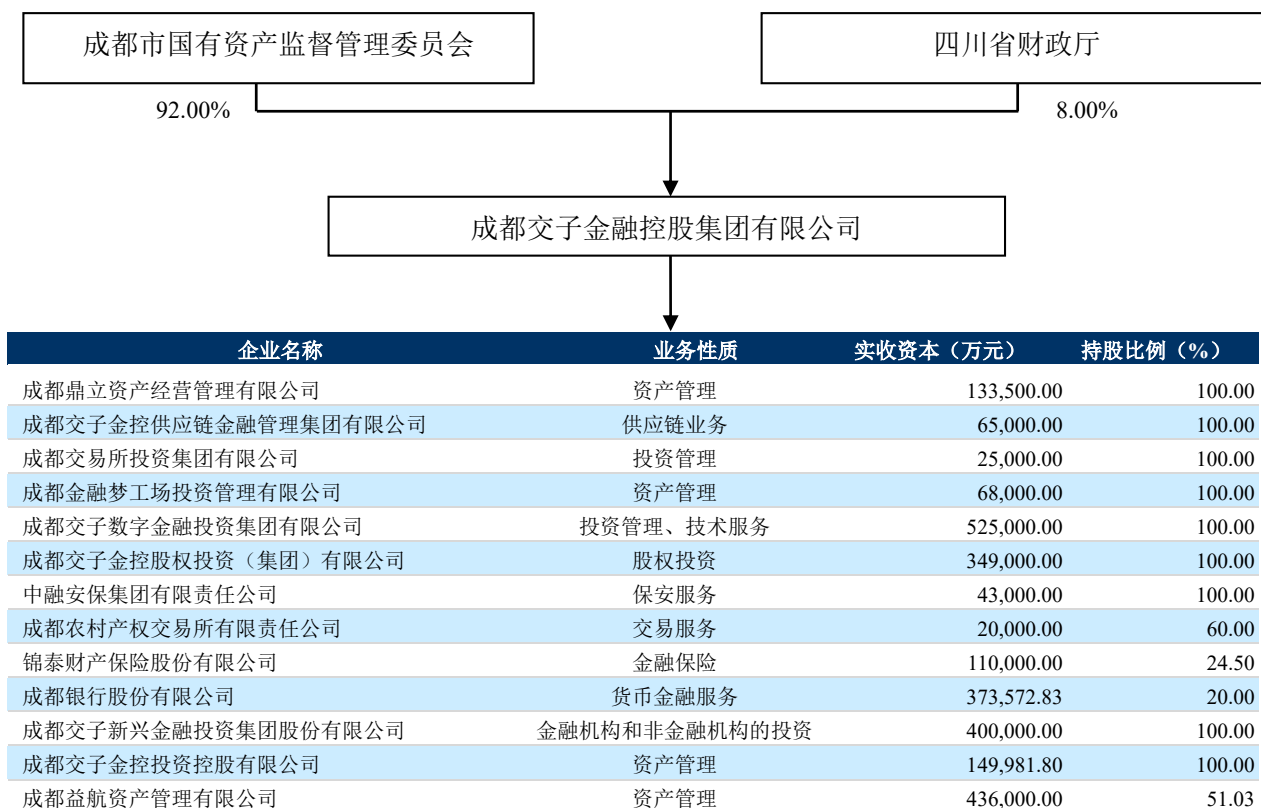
成都市国有资产监督管理委员会

四川省财政厅

92.00%

8.00%

成都交子金融控股集团有限公司

| 企业名称 | 业务性质 | 实收资本（万元） | 持股比例（%） |
|---|---|---|---|
| 成都鼎立资产经营管理有限公司 | 资产管理 | 133,500.00 | 100.00 |
| 成都交子金控供应链金融管理集团有限公司 | 供应链业务 | 65,000.00 | 100.00 |
| 成都交易所投资集团有限公司 | 投资管理 | 25,000.00 | 100.00 |
| 成都金融梦工场投资管理有限公司 | 资产管理 | 68,000.00 | 100.00 |
| 成都交子数字金融投资集团有限公司 | 投资管理、技术服务 | 525,000.00 | 100.00 |
| 成都交子金控股权投资（集团）有限公司 | 股权投资 | 349,000.00 | 100.00 |
| 中融安保集团有限责任公司 | 保安服务 | 43,000.00 | 100.00 |
| 成都农村产权交易所有限责任公司 | 交易服务 | 20,000.00 | 60.00 |
| 锦泰财产保险股份有限公司 | 金融保险 | 110,000.00 | 24.50 |
| 成都银行股份有限公司 | 货币金融服务 | 373,572.83 | 20.00 |
| 成都交子新兴金融投资集团股份有限公司 | 金融机构和非金融机构的投资 | 400,000.00 | 100.00 |
| 成都交子金控投资控股有限公司 | 资产管理 | 149,981.80 | 100.00 |
| 成都益航资产管理有限公司 | 资产管理 | 436,000.00 | 51.03 |